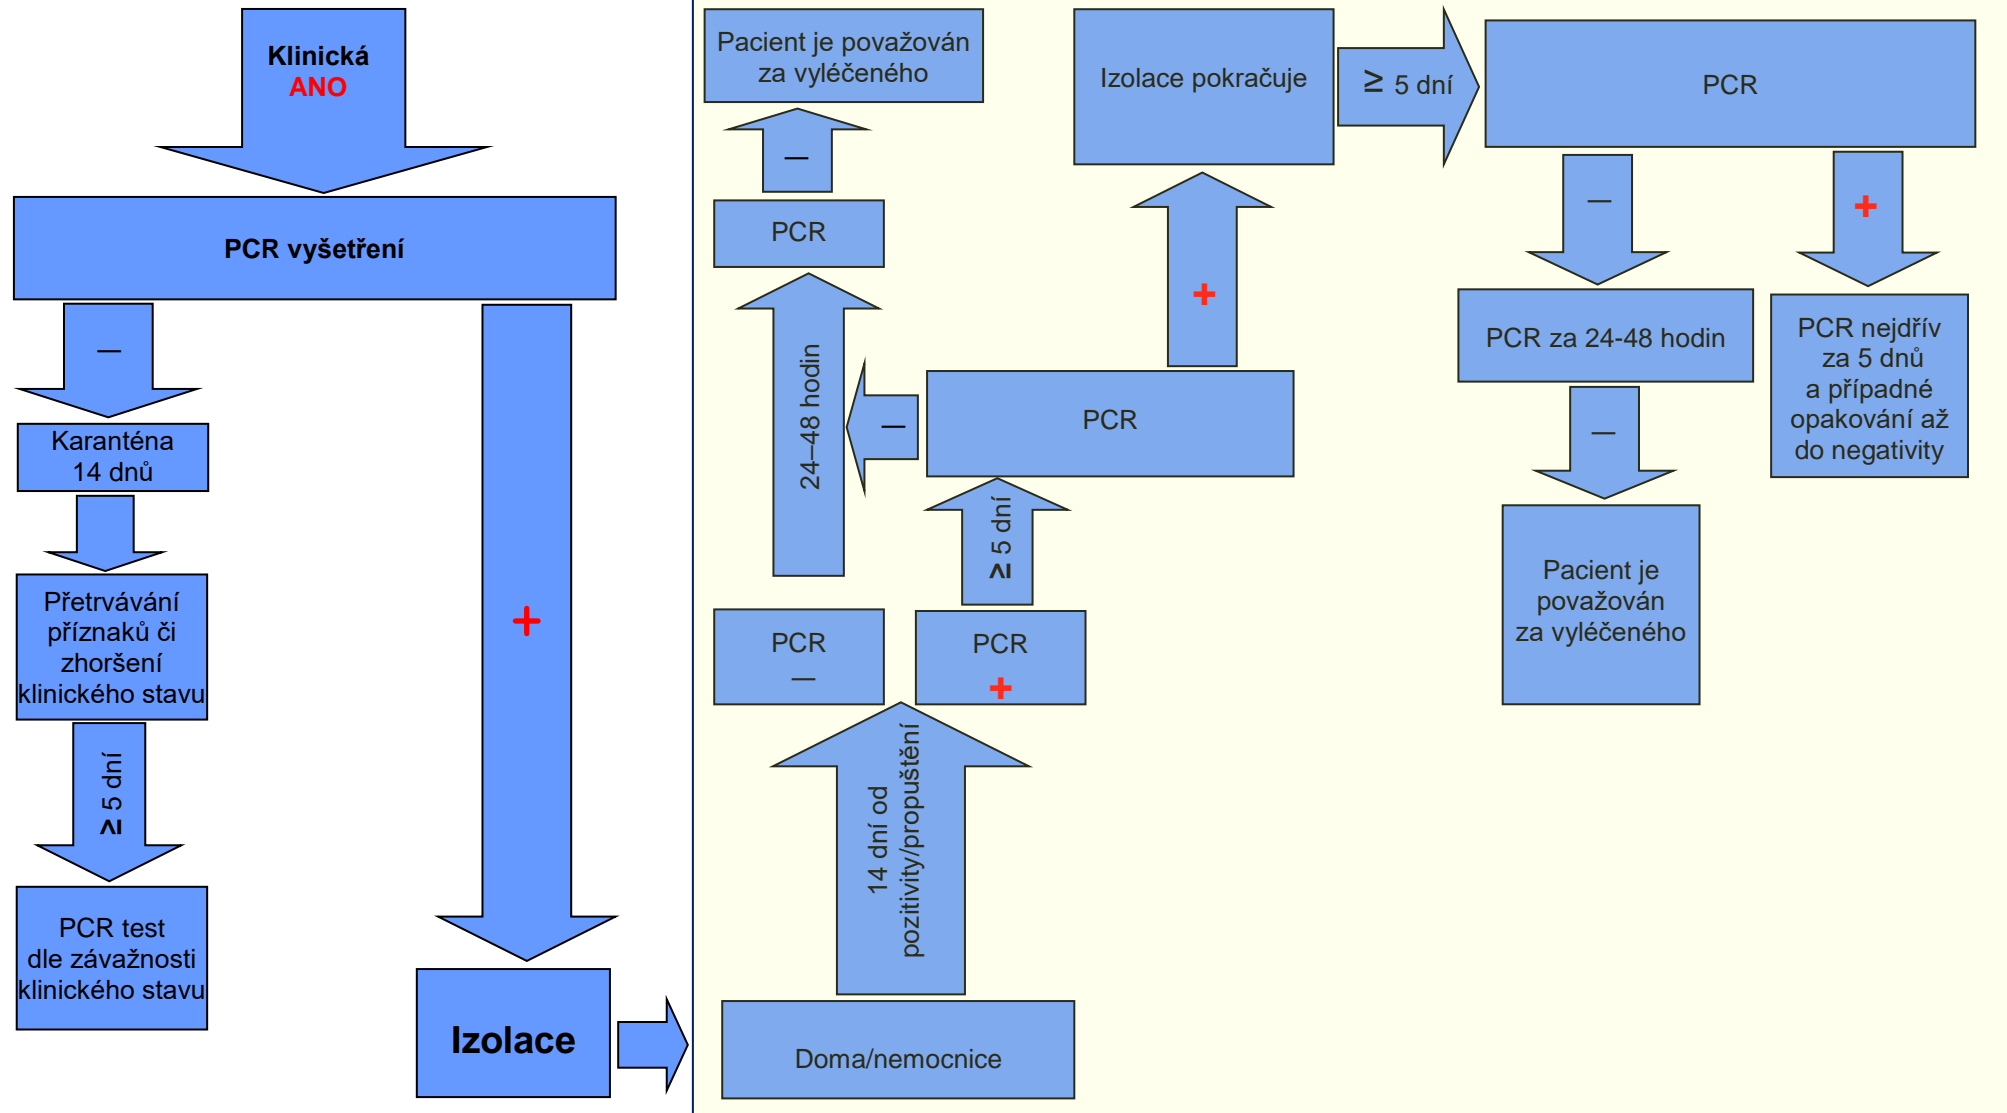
Klinická
ANO

PCR vyšetření

—

Karanténa
14 dnů

Přetrvávání příznaků či zhoršení klinického stavu

≥ 5 dní

PCR test dle závažnosti klinického stavu

+

Izolace

Doma/nemocnice

14 dní od pozitivity/propuštění

PCR
—

PCR
+

≥ 5 dní

PCR

—

24–48 hodin

PCR

—

Pacient je považován za vyléčeného

+

Izolace pokračuje

≥ 5 dní

PCR

—

+

PCR za 24-48 hodin

—

Pacient je považován za vyléčeného

PCR nejdřív za 5 dnů a případné opakování až do negativity